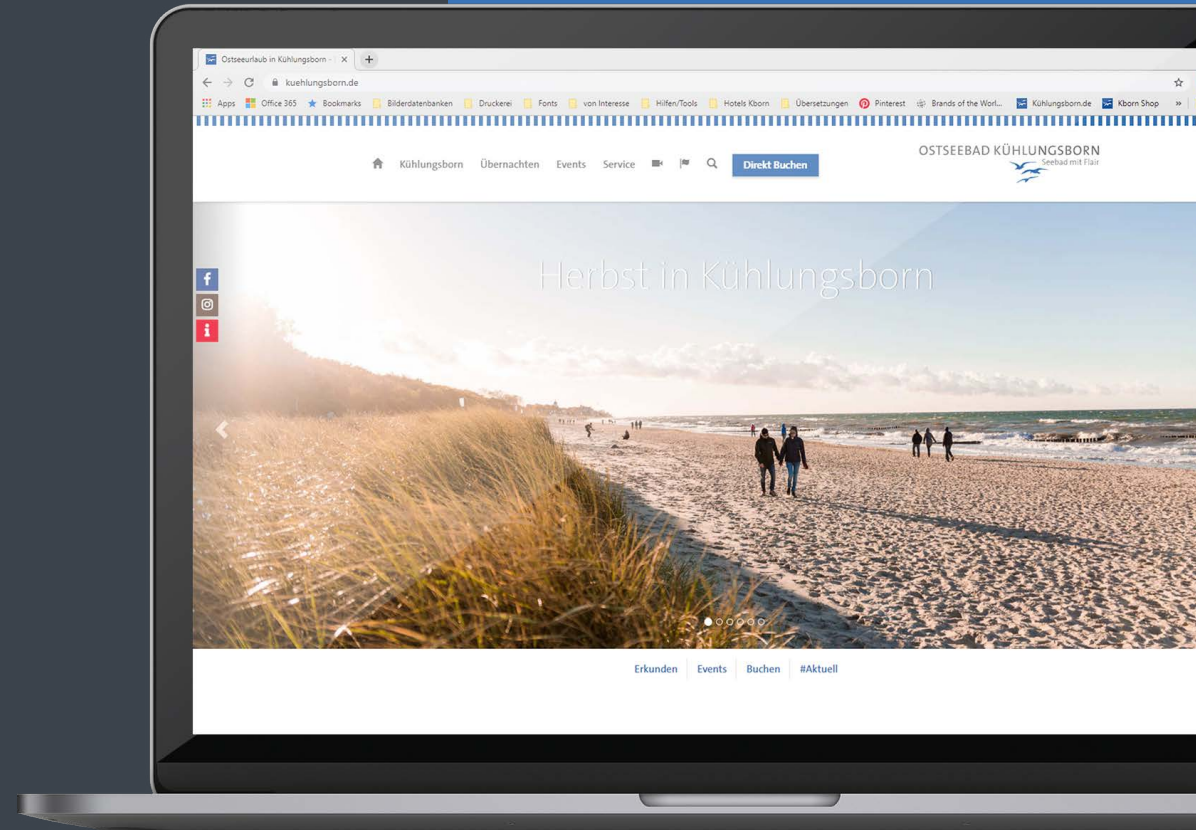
Ostseeurlaub in Kühlungsborn · ×

kuehlungsborn.de

Apps Office 365 Bookmarks Bilderdatenbanken Druckerei Fonts von Interesse Hilfen/Tools Hotels Kborn Übersetzungen Pinterest Brands of the Worl... Kühlungsborn.de Kborn Shop »

Kühlungsborn Übernachten Events Service Direkt Buchen

OSTSEEBAD KÜHLUNGSBORN Seebad mit Flair

Herbst in Kühlungsborn

Erkunden Events Buchen #Aktuell